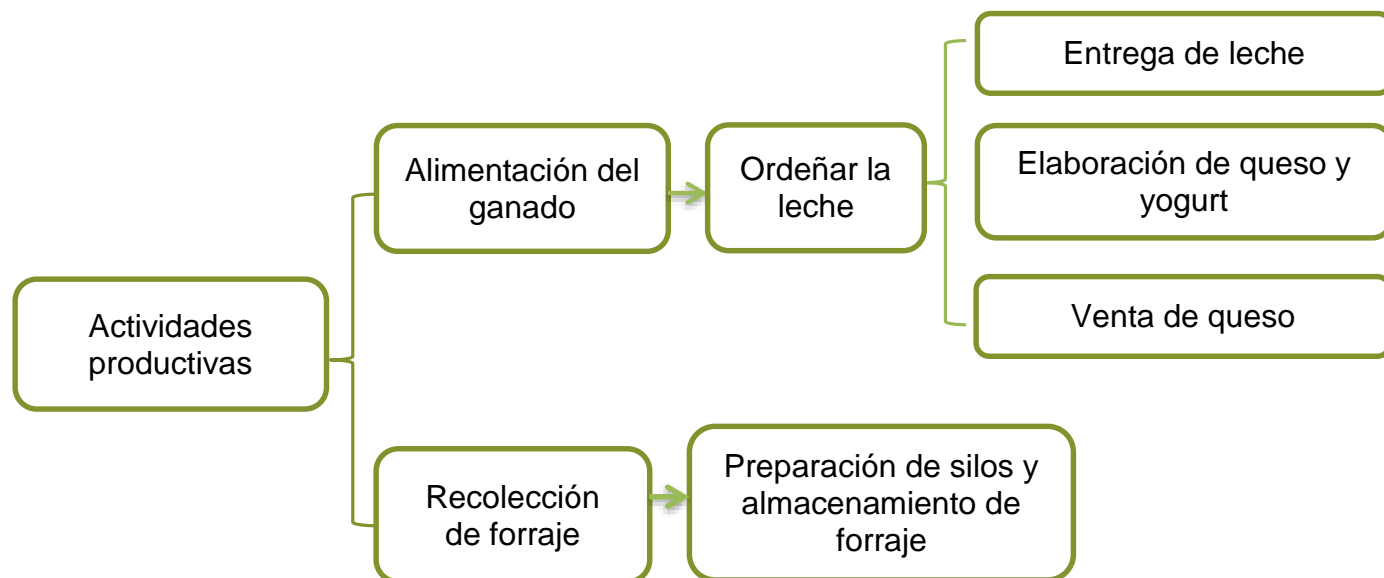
Actividades productivas

Alimentación del ganado

Ordeñar la leche

Entrega de leche

Elaboración de queso y yogurt

Venta de queso

Recolección de forraje

Preparación de silos y almacenamiento de forraje